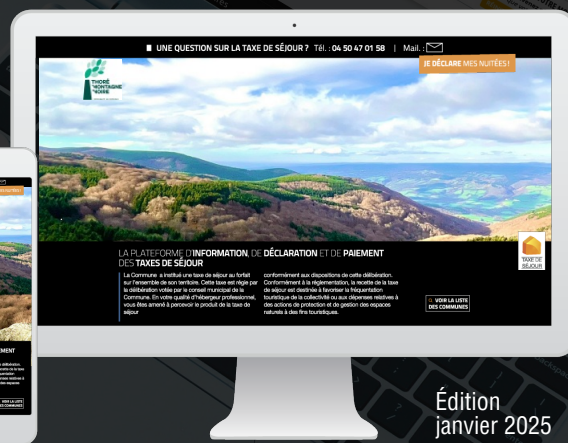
UNE QUESTION SUR LA TAXE DE SÉJOUR ? Tél. : 04 50 47 01 58 | Mail. :

JE DÉCLARE MES NUITÉES !

THORÉ MONTAGNE NOIRE

LA PLATEFORME D'INFORMATION, DE DÉCLARATION ET DE PAIEMENT DES TAXES DE SÉJOUR

La Commune a institué une taxe de séjour au forfait sur l'ensemble de son territoire. Cette taxe est régie par la délibération votée par le conseil municipal de la Commune. En votre qualité d'hébergeur professionnel, vous êtes amené à percevoir le produit de la taxe de séjour

conformément aux dispositions de cette délibération. Conformément à la réglementation, la recette de la taxe de séjour est destinée à favoriser la fréquentation touristique de la collectivité ou aux dépenses relatives à des actions de protection et de gestion des espaces naturels à des fins touristiques.

VOIR LA LISTE DES COMMUNES

TAXE DE SÉJOUR

Édition
janvier 2025